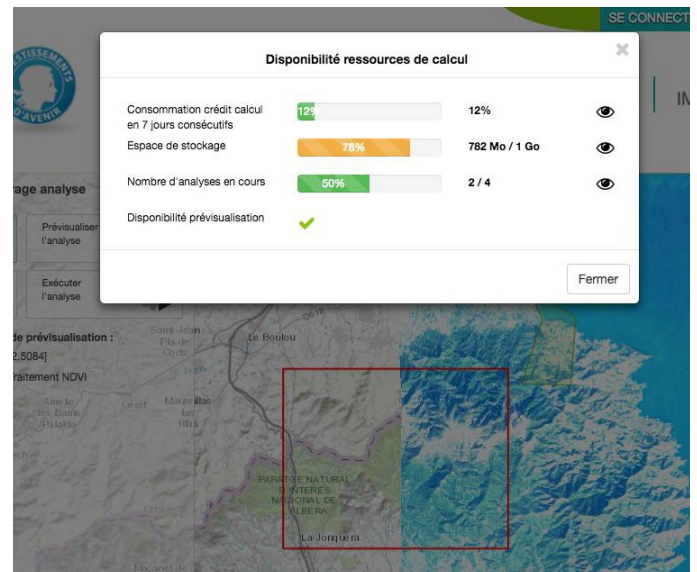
SE CONNECT

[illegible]STISSEMENTS D'AVENIR

IN

Disponibilité ressources de calcul

×

Consommation crédit calcul en 7 jours consécutifs 12% 12%

Espace de stockage 78% 782 Mo / 1 Go

Nombre d'analyses en cours 50% 2 / 4

Disponibilité prévisualisation

Fermer

rage analyse

Prévisualiser l'analyse

Exécuter l'analyse

de prévisualisation :

2.5084]

raitement NDVI

Saint Jean Pla de Corts

Le Boulou

Amélie les Bains Palalda

Céret

Maureillas las Illas

PARATGE NATURAL D'INTERES NACIONAL DE L'ALBERA

La Jonquera